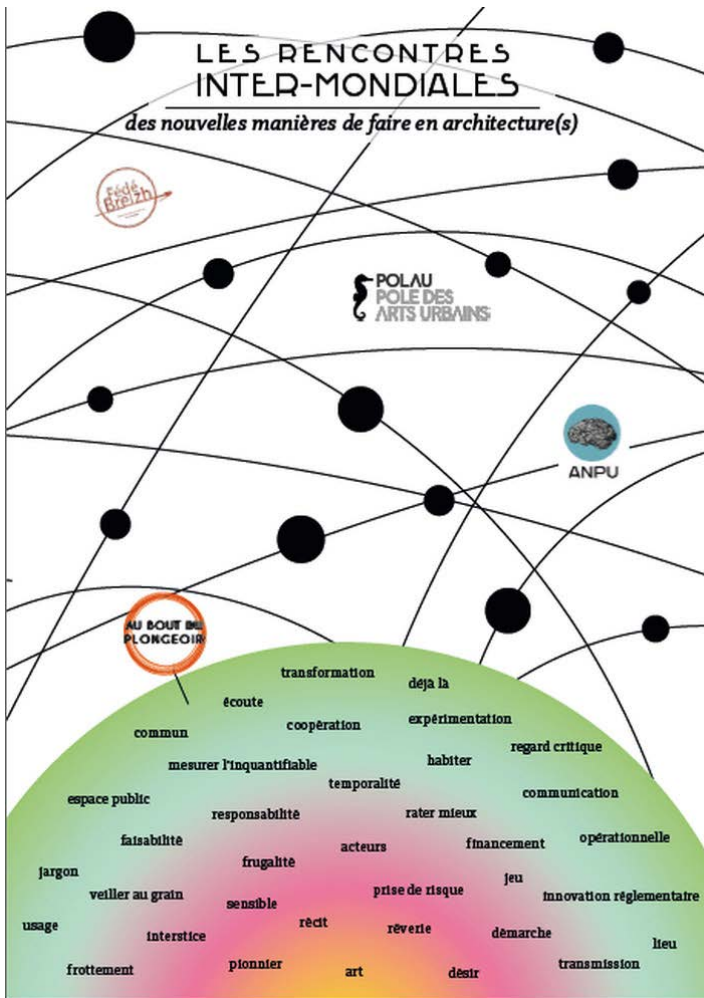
LES RENCONTRES INTER-MONDIALES

des nouvelles manières de faire en architecture(s)

Fédé Breizh

POLAU POLE DES ARTS URBAINS

ANPU

AU BOUT DU PLONGEOIR

transformation

écoute

déjà là

commun

coopération

expérimentation

mesurer l'inquantifiable

habiter

regard critique

temporalité

espace public

communication

responsabilité

rater mieux

faisabilité

opérationnelle

acteurs

financement

jargon

frugalité

jeu

veiller au grain

prise de risque

innovation réglementaire

sensible

usage

récit

rêverie

démarche

interstice

lieu

frottement

pionnier

art

désir

transmission